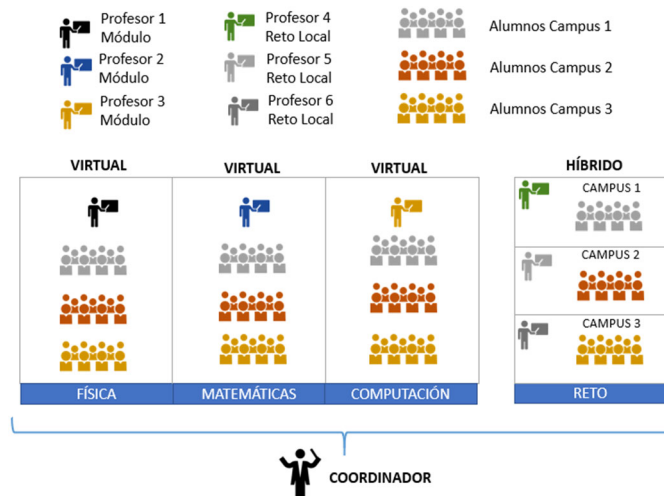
Profesor 1
Módulo

Profesor 2
Módulo

Profesor 3
Módulo

Profesor 4
Reto Local

Profesor 5
Reto Local

Profesor 6
Reto Local

Alumnos Campus 1

Alumnos Campus 2

Alumnos Campus 3

VIRTUAL

VIRTUAL

VIRTUAL

HÍBRIDO

CAMPUS 1

CAMPUS 2

CAMPUS 3

FÍSICA

MATEMÁTICAS

COMPUTACIÓN

RETO

COORDINADOR